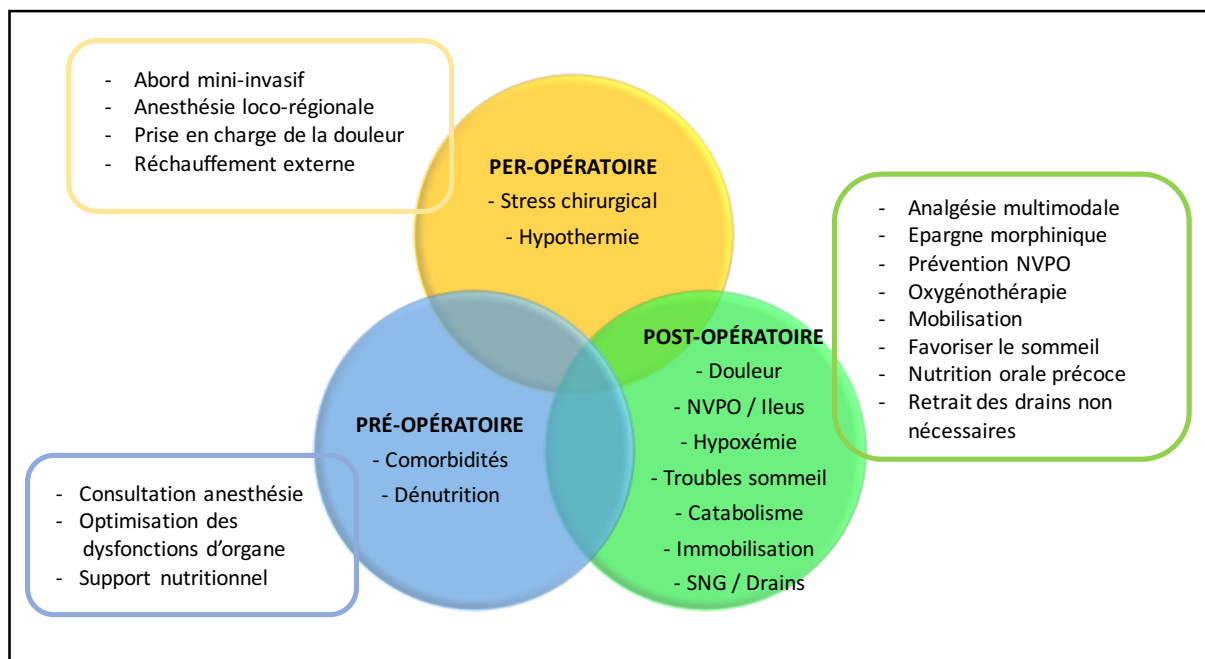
- Abord mini-invasif
- Anesthésie loco-régionale
- Prise en charge de la douleur
- Réchauffement externe

PER-OPÉRATOIRE
- Stress chirurgical
- Hypothermie

- Analgésie multimodale
- Epargne morphinique
- Prévention NVPO
- Oxygénothérapie
- Mobilisation
- Favoriser le sommeil
- Nutrition orale précoce
- Retrait des drains non nécessaires

POST-OPÉRATOIRE
- Douleur
- NVPO / Ileus
- Hypoxémie
- Troubles sommeil
- Catabolisme
- Immobilisation
- SNG / Drains

PRÉ-OPÉRATOIRE
- Comorbidités
- Dénutrition

- Consultation anesthésie
- Optimisation des dysfonctions d'organe
- Support nutritionnel